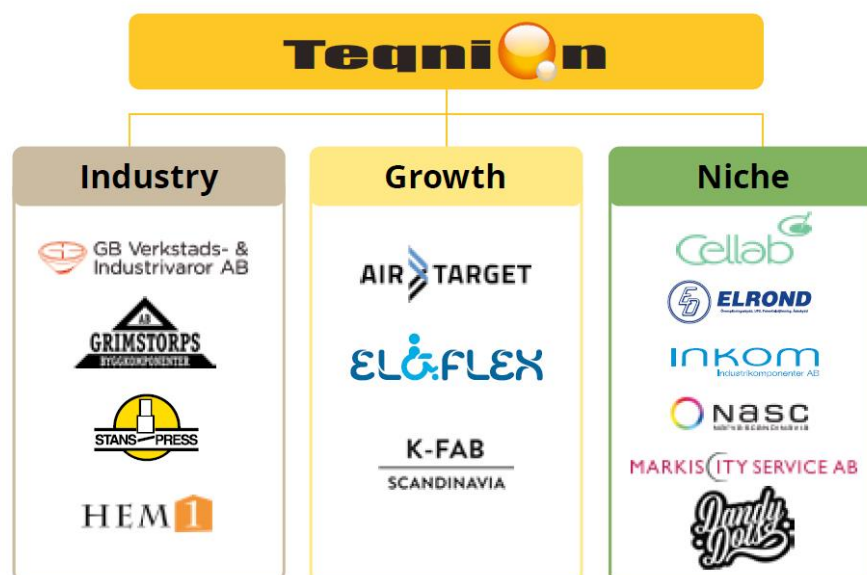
Teqnion

Industry

GB Verkstads- & Industrivaror AB

AB GRIMSTORPS BYGGKOMPONENTER

STANS PRESS

HEM 1

Growth

AIR TARGET

ELOFLEX

K-FAB SCANDINAVIA

Niche

Cellab

ELROND

INKOM Industrikomponenter AB

nasc

MARKISCITY SERVICE AB

Dandy Dots